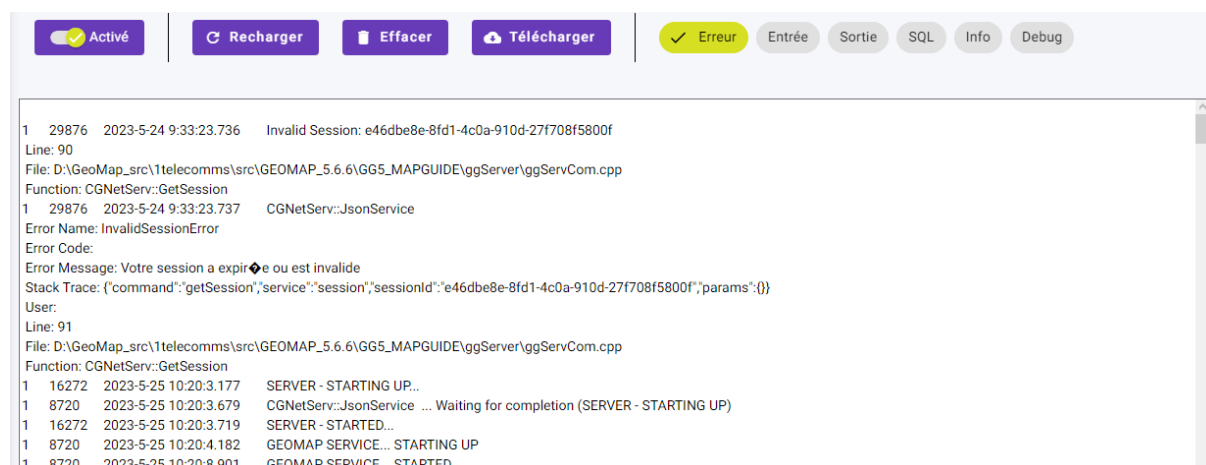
Activé Recharger Effacer Télécharger Erreur Entrée Sortie SQL Info Debug

1 29876 2023-5-24 9:33:23.736 Invalid Session: e46dbe8e-8fd1-4c0a-910d-27f708f5800f
Line: 90
File: D:\GeoMap_src\1telecomms\src\GEOMAP_5.6.6\GG5_MAPGUIDE\ggServer\ggServCom.cpp
Function: CGNetServ::GetSession
1 29876 2023-5-24 9:33:23.737 CGNetServ::JsonService
Error Name: InvalidSessionError
Error Code:
Error Message: Votre session a expir�e ou est invalide
Stack Trace: {"command":"getSession","service":"session","sessionId":"e46dbe8e-8fd1-4c0a-910d-27f708f5800f","params":{}}
User:
Line: 91
File: D:\GeoMap_src\1telecomms\src\GEOMAP_5.6.6\GG5_MAPGUIDE\ggServer\ggServCom.cpp
Function: CGNetServ::GetSession
1 16272 2023-5-25 10:20:3.177 SERVER - STARTING UP...
1 8720 2023-5-25 10:20:3.679 CGNetServ::JsonService ... Waiting for completion (SERVER - STARTING UP)
1 16272 2023-5-25 10:20:3.719 SERVER - STARTED...
1 8720 2023-5-25 10:20:4.182 GEOMAP SERVICE... STARTING UP
1 8720 2023-5-25 10:20:8.901 GEOMAP SERVICE... STARTED